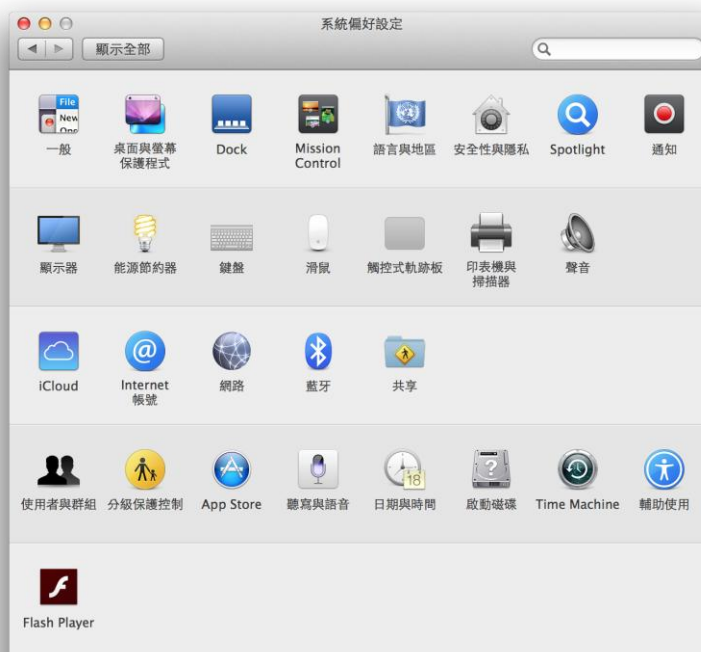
系統偏好設定

顯示全部

File
New
Ope

一般

桌面與螢幕保護程式

Dock

Mission Control

語言與地區

安全性與隱私

Spotlight

通知

顯示器

能源節約器

鍵盤

滑鼠

觸控式軌跡板

印表機與掃描器

聲音

iCloud

Internet 帳號

網路

藍牙

共享

使用者與群組

分級保護控制

App Store

聽寫與語音

18

日期與時間

啟動磁碟

Time Machine

輔助使用

Flash Player